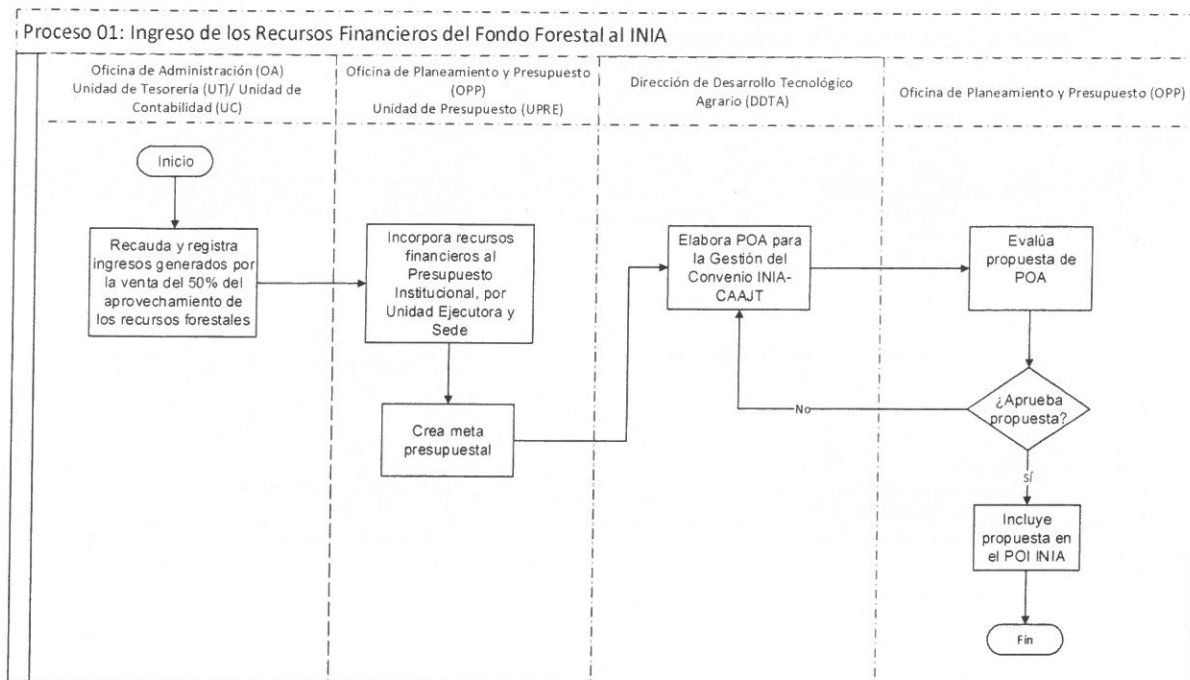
Proceso 01: Ingreso de los Recursos Financieros del Fondo Forestal al INIA

Oficina de Administración (OA)
Unidad de Tesorería (UT)/ Unidad de Contabilidad (UC)

Oficina de Planeamiento y Presupuesto (OPP)
Unidad de Presupuesto (UPRE)

Dirección de Desarrollo Tecnológico Agrario (DDTA)

Oficina de Planeamiento y Presupuesto (OPP)

Inicio

Recauda y registra ingresos generados por la venta del 50% del aprovechamiento de los recursos forestales

Incorpora recursos financieros al Presupuesto Institucional, por Unidad Ejecutora y Sede

Crea meta presupuestal

Elabora POA para la Gestión del Convenio INIA-CAAJT

Evalúa propuesta de POA

¿Aprueba propuesta?

No

Sí

Incluye propuesta en el POI INIA

Fin